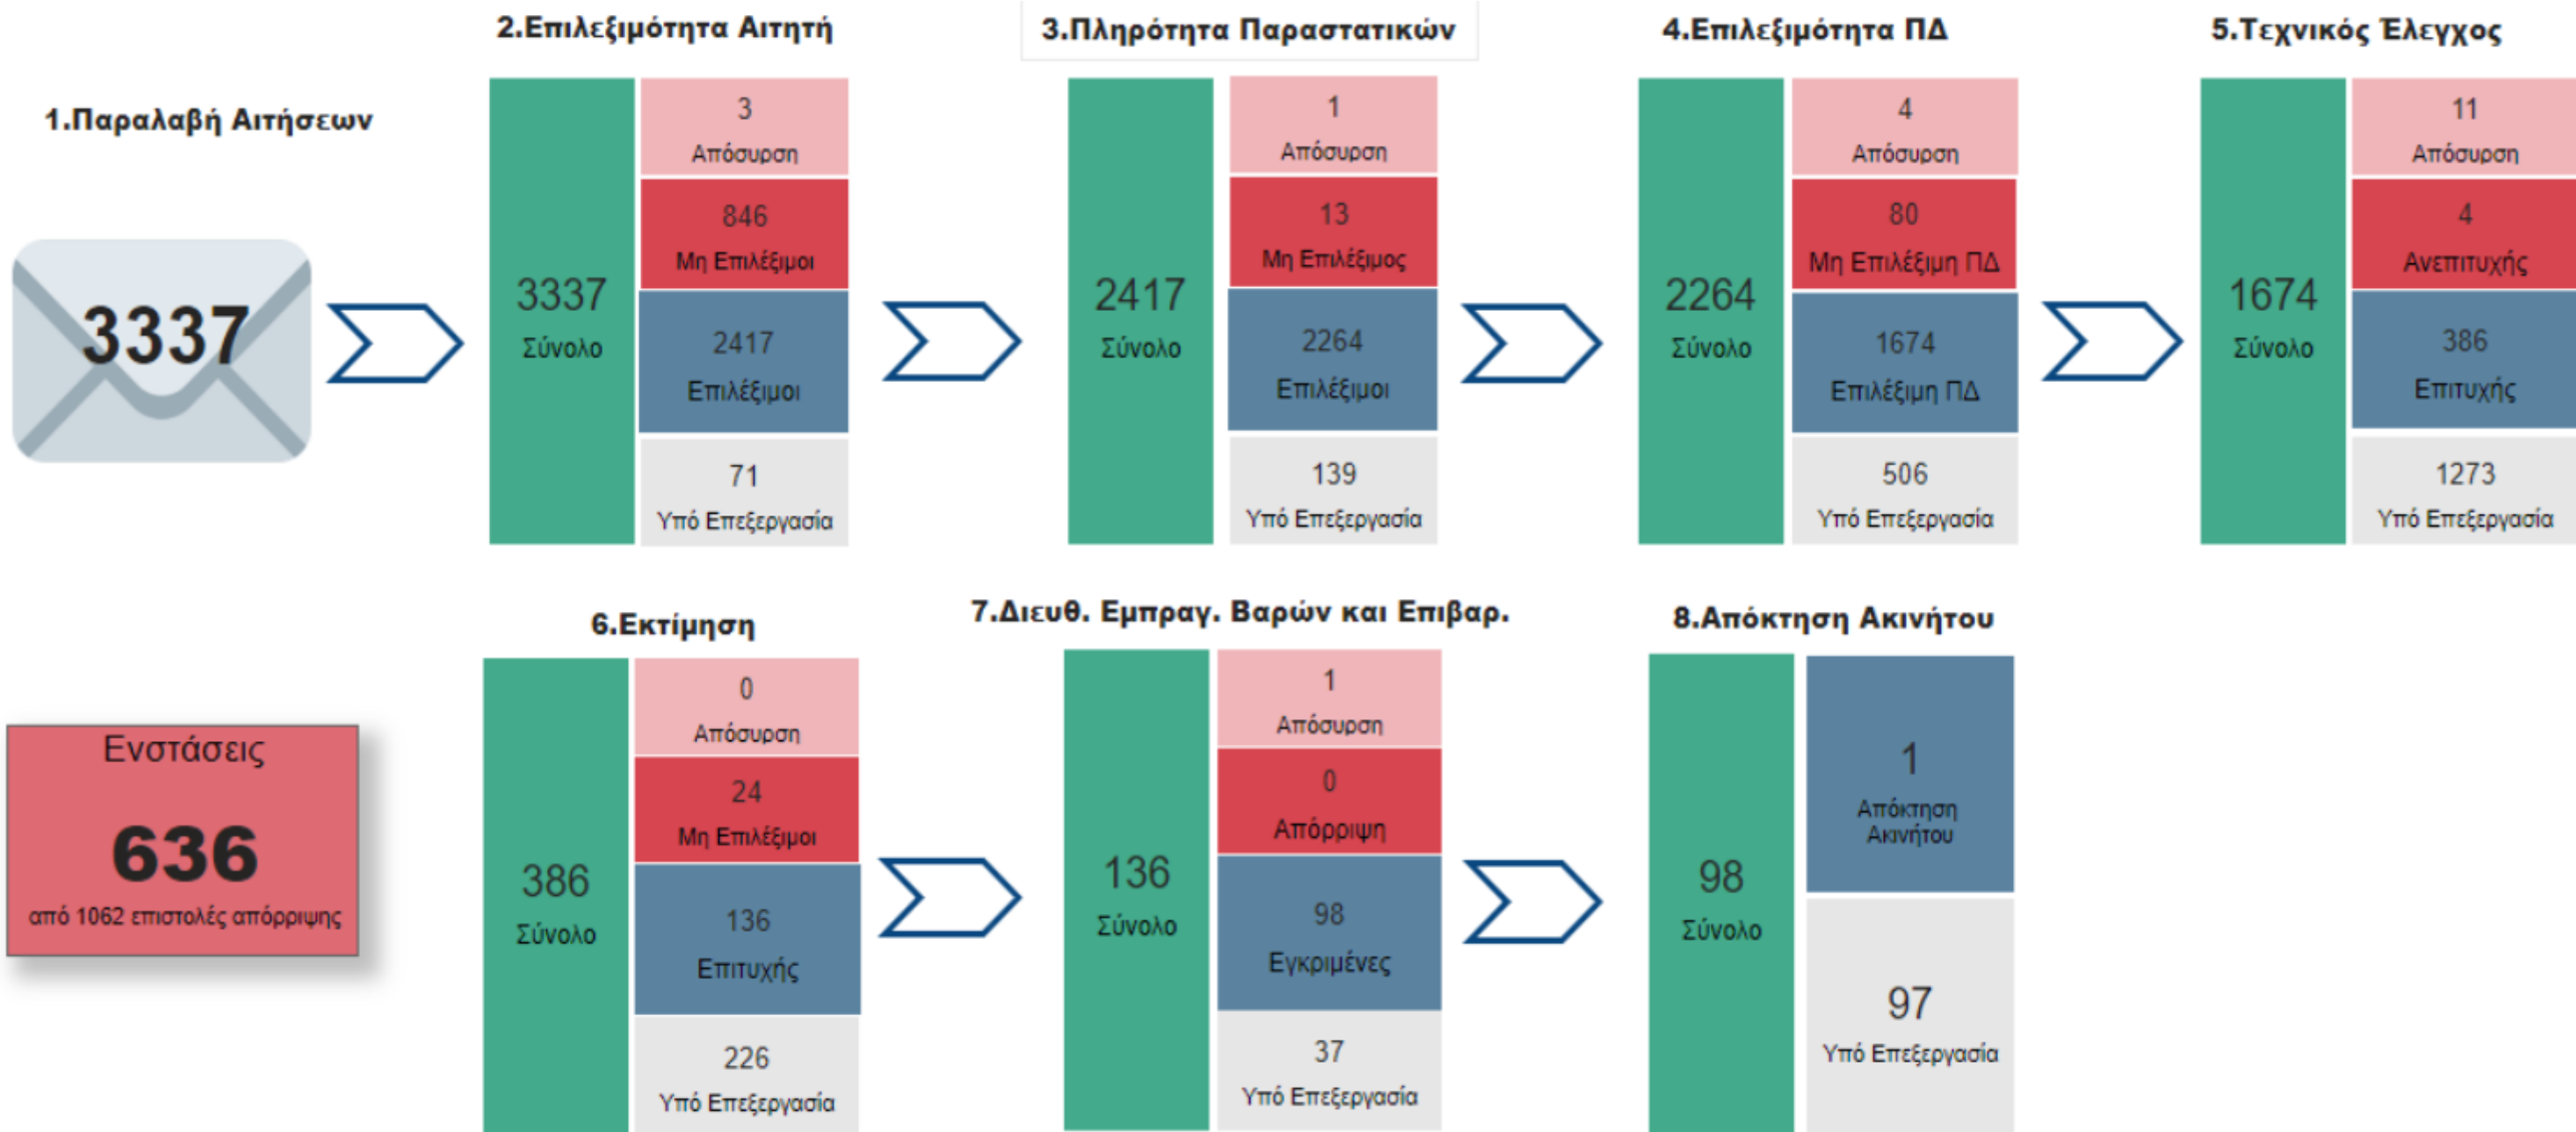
1.Παραλαβή Αιτήσεων

3337

2.Επιλεξιμότητα Αιτητή

3337
Σύνολο

3
Απόσυρση

846
Μη Επιλέξιμοι

2417
Επιλέξιμοι

71
Υπό Επεξεργασία

3.Πληρότητα Παραστατικών

2417
Σύνολο

1
Απόσυρση

13
Μη Επιλέξιμος

2264
Επιλέξιμοι

139
Υπό Επεξεργασία

4.Επιλεξιμότητα ΠΔ

2264
Σύνολο

4
Απόσυρση

80
Μη Επιλέξιμη ΠΔ

1674
Επιλέξιμη ΠΔ

506
Υπό Επεξεργασία

5.Τεχνικός Έλεγχος

1674
Σύνολο

11
Απόσυρση

4
Ανεπιτυχής

386
Επιτυχής

1273
Υπό Επεξεργασία

Ενστάσεις
636
από 1062 επιστολές απόρριψης

6.Εκτίμηση

386
Σύνολο

0
Απόσυρση

24
Μη Επιλέξιμοι

136
Επιτυχής

226
Υπό Επεξεργασία

7.Διευθ. Εμπραγ. Βαρών και Επιβαρ.

136
Σύνολο

1
Απόσυρση

0
Απόρριψη

98
Εγκριμένες

37
Υπό Επεξεργασία

8.Απόκτηση Ακινήτου

98
Σύνολο

1
Απόκτηση Ακινήτου

97
Υπό Επεξεργασία